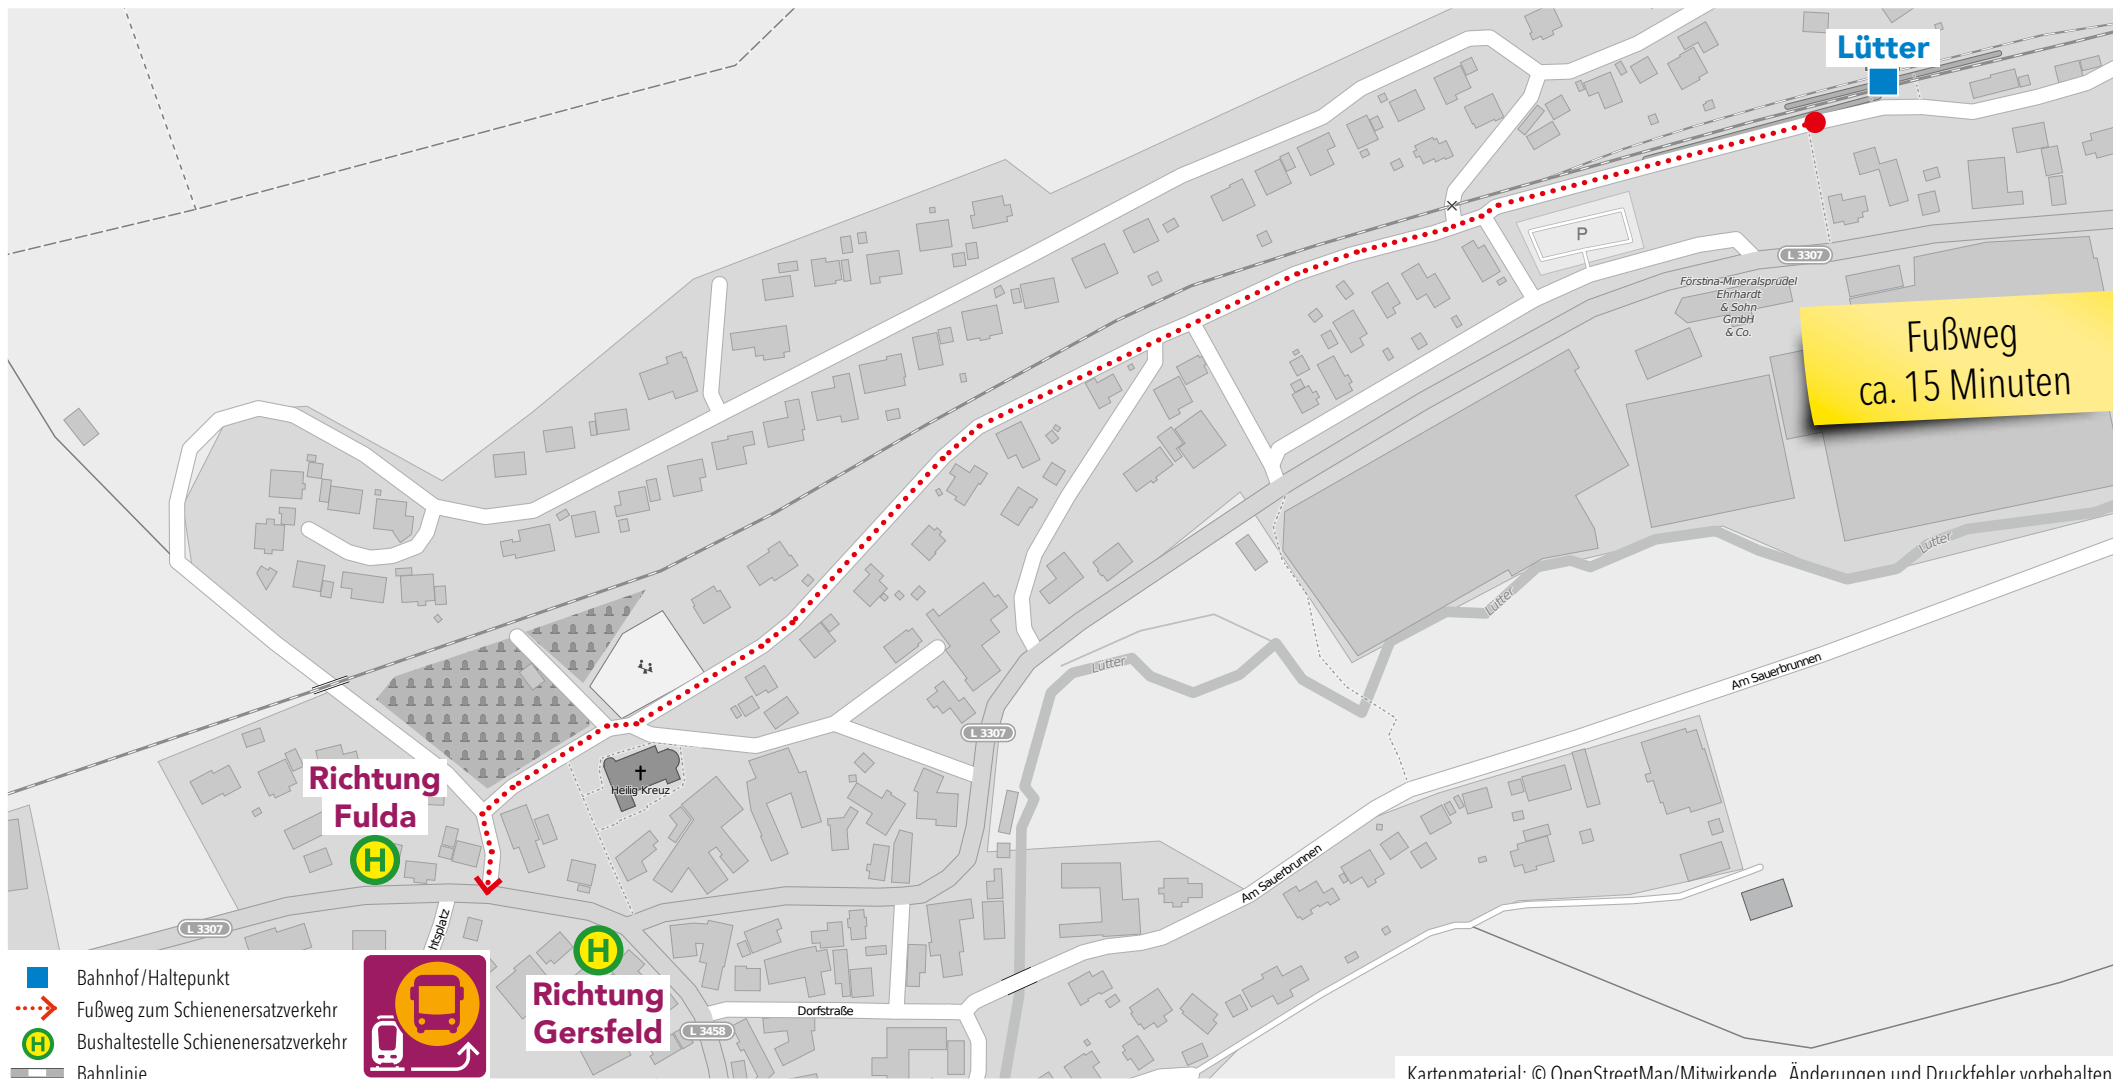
Lütter

Fußweg ca. 15 Minuten

P

L 3307

Förstina-Mineralsprudel Ehrhardt & Sohn GmbH & Co.

Lütter

Lütter

Lütter

Am Sauerbrunnen

Am Sauerbrunnen

L 3307

Heilig Kreuz

Richtung Fulda

H

L 3307

htsplatz

H

Richtung Gersfeld

Dorfstraße

L 3458

Bahnhof/Haltepunkt
Fußweg zum Schienenersatzverkehr
H Bushaltestelle Schienenersatzverkehr
Bahnlinie

Kartenmaterial: © OpenStreetMap/Mitwirkende. Änderungen und Druckfehler vorbehalten.